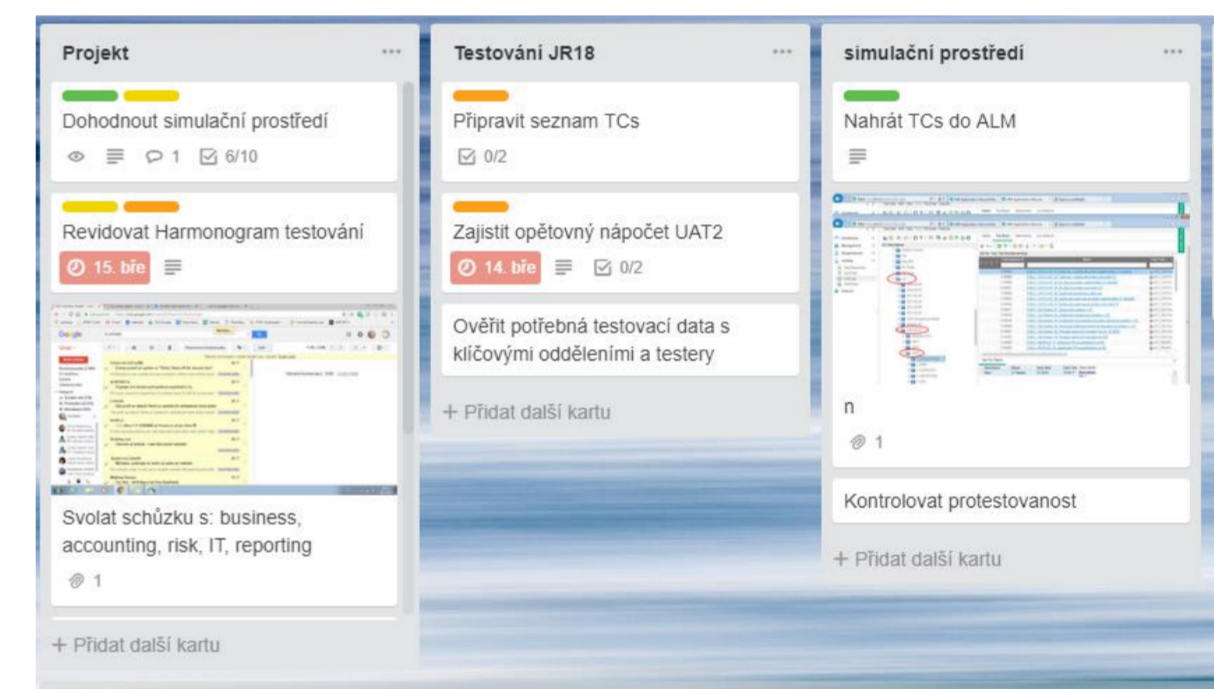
Projekt ...

Dohodnout simulační prostředí

1 6/10

Revidovat Harmonogram testování

15. bře

Svolat schůzku s: business, accounting, risk, IT, reporting

1

+ Přidat další kartu

Testování JR18 ...

Připravit seznam TCs

0/2

Zajistit opětovný nápočet UAT2

14. bře 0/2

Ověřit potřebná testovací data s klíčovými odděleními a testery

+ Přidat další kartu

simulační prostředí ...

Nahrát TCs do ALM

n

1

Kontrolovat protestovanost

+ Přidat další kartu